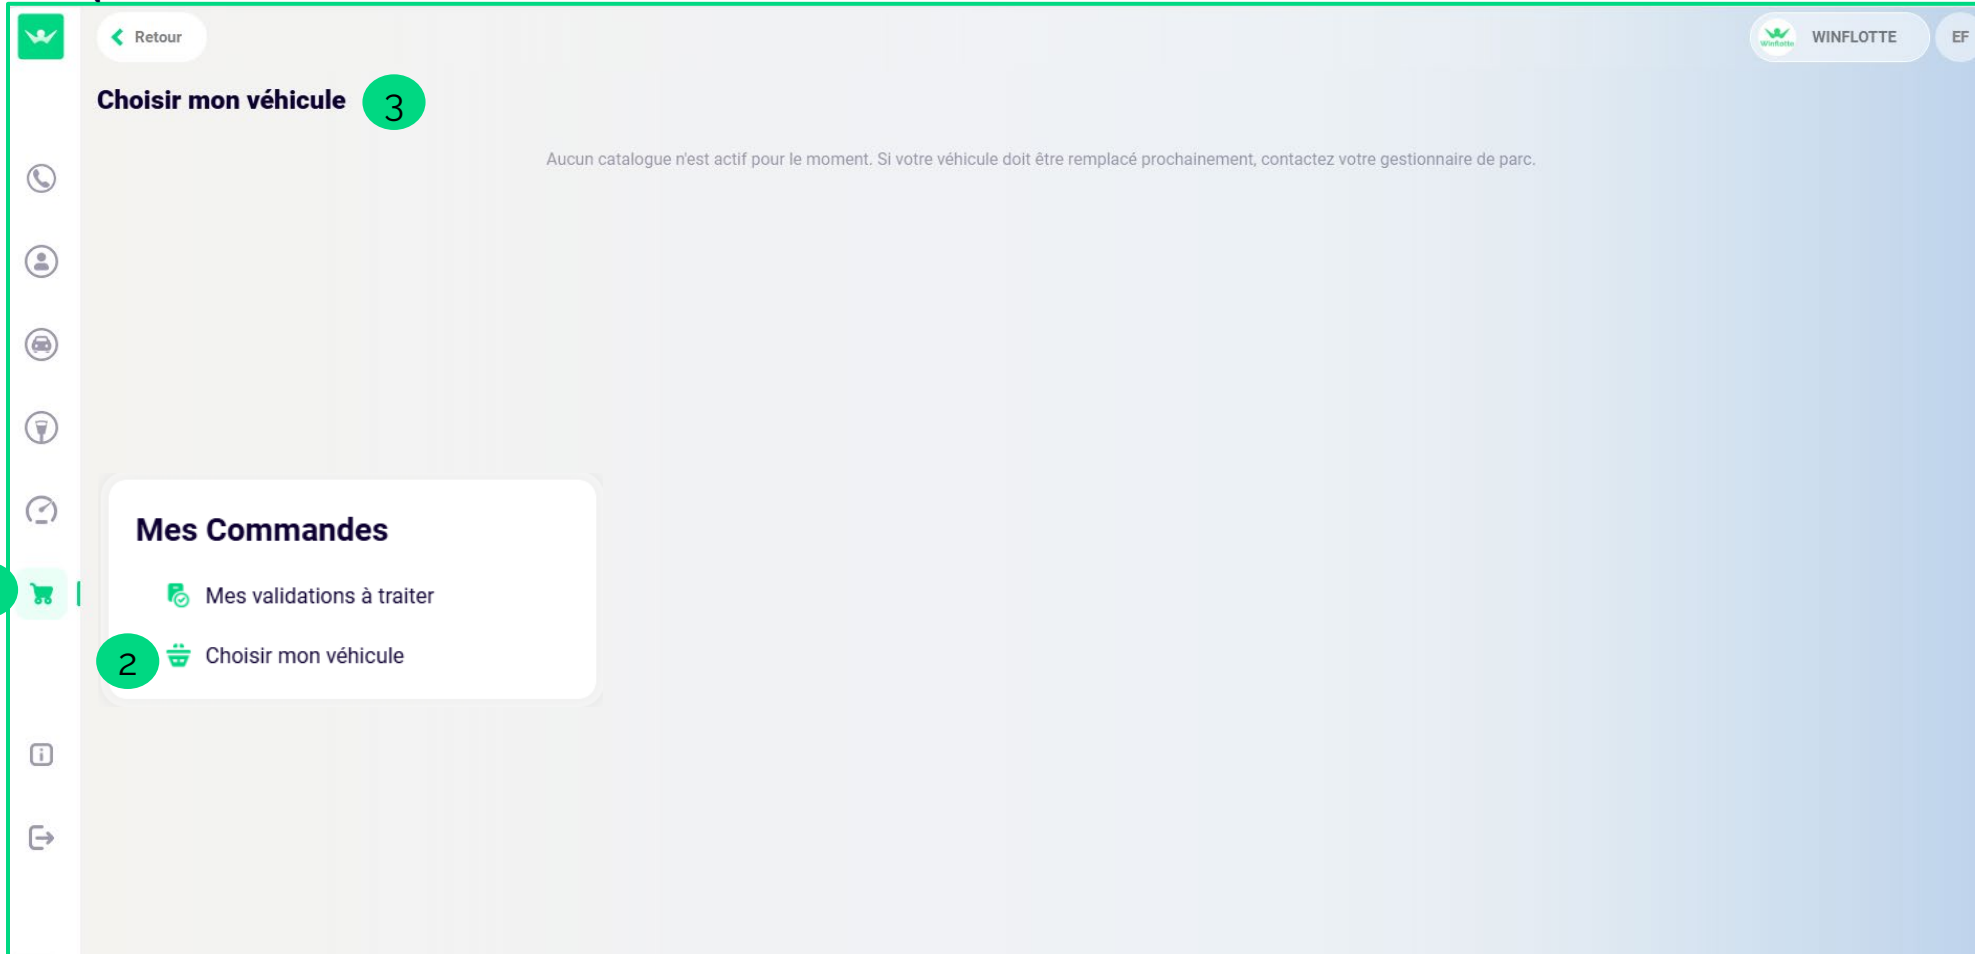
Retour

WINFLOTTE

EF

Choisir mon véhicule

3

Aucun catalogue n'est actif pour le moment. Si votre véhicule doit être remplacé prochainement, contactez votre gestionnaire de parc.

Mes Commandes

Mes validations à traiter

2

Choisir mon véhicule